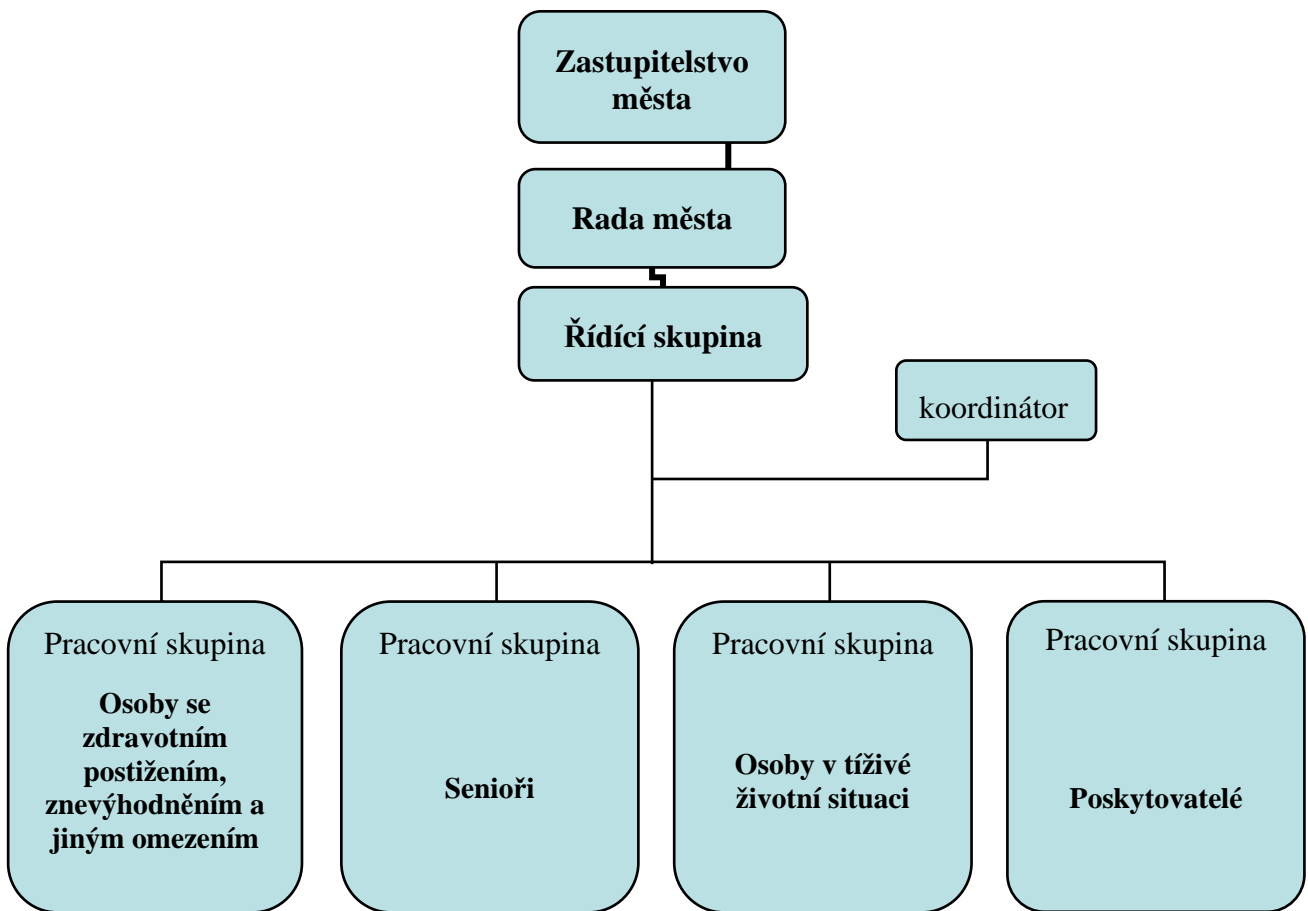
Zastupitelstvo města

Rada města

Řídící skupina

koordinátor

Pracovní skupina

Osoby se zdravotním postižením, znevýhodněním a jiným omezením

Pracovní skupina

Senioři

Pracovní skupina

Osoby v tíživé životní situaci

Pracovní skupina

Poskytovatelé